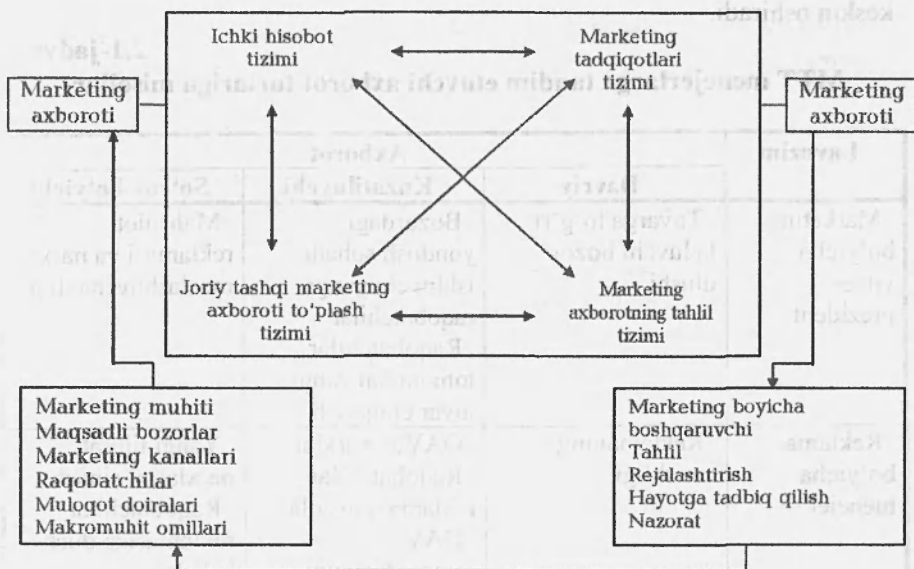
Ichki hisobot tizimi

Marketing tadqiqotlari tizimi

Marketing axboroti

Marketing axboroti

Joriy tashqi marketing axboroti to'plash tizimi

Marketing axborotning tahlil tizimi

Marketing muhiti
Maqsadli bozorlar
Marketing kanallari
Raqobatchilar
Muloqot doiralari
Makromuhit omillari

Marketing boyicha boshqaruvchi
Tahlil
Rejalashtirish
Hayotga tadbiq qilish
Nazorat